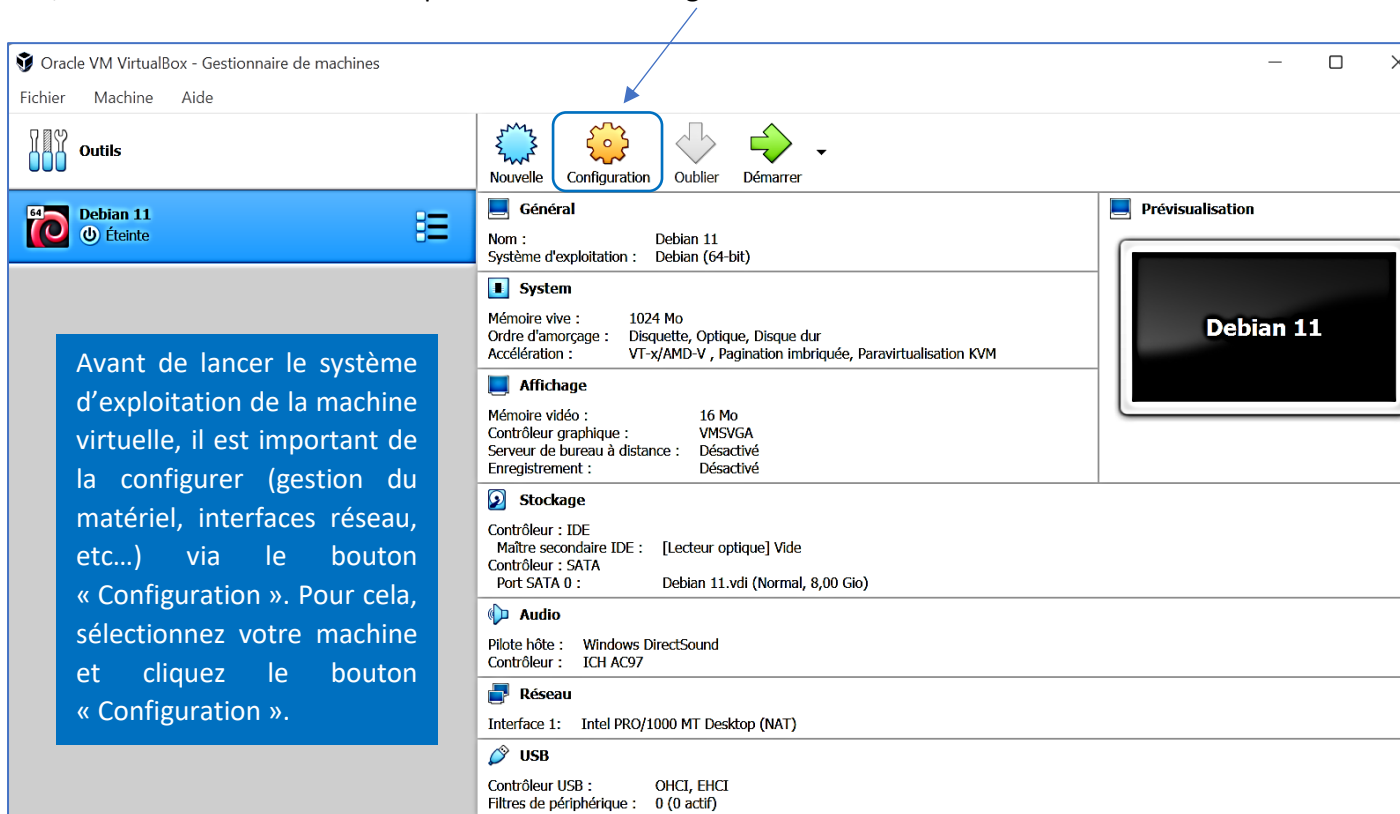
Oracle VM VirtualBox - Gestionnaire de machines

Fichier Machine Aide

Outils

Nouvelle Configuration Oublier Démarrer

64 Debian 11
Éteinte

Avant de lancer le système d'exploitation de la machine virtuelle, il est important de la configurer (gestion du matériel, interfaces réseau, etc…) via le bouton « Configuration ». Pour cela, sélectionnez votre machine et cliquez le bouton « Configuration ».

Général
Nom : Debian 11
Système d'exploitation : Debian (64-bit)

System
Mémoire vive : 1024 Mo
Ordre d'amorçage : Disquette, Optique, Disque dur
Accélération : VT-x/AMD-V , Pagination imbriquée, Paravirtualisation KVM

Affichage
Mémoire vidéo : 16 Mo
Contrôleur graphique : VMSVGA
Serveur de bureau à distance : Désactivé
Enregistrement : Désactivé

Prévisualisation

Debian 11

Stockage
Contrôleur : IDE
Maître secondaire IDE : [Lecteur optique] Vide
Contrôleur : SATA
Port SATA 0 : Debian 11.vdi (Normal, 8,00 Gio)

Audio
Pilote hôte : Windows DirectSound
Contrôleur : ICH AC97

Réseau
Interface 1: Intel PRO/1000 MT Desktop (NAT)

USB
Contrôleur USB : OHCI, EHCI
Filtres de périphérique : 0 (0 actif)